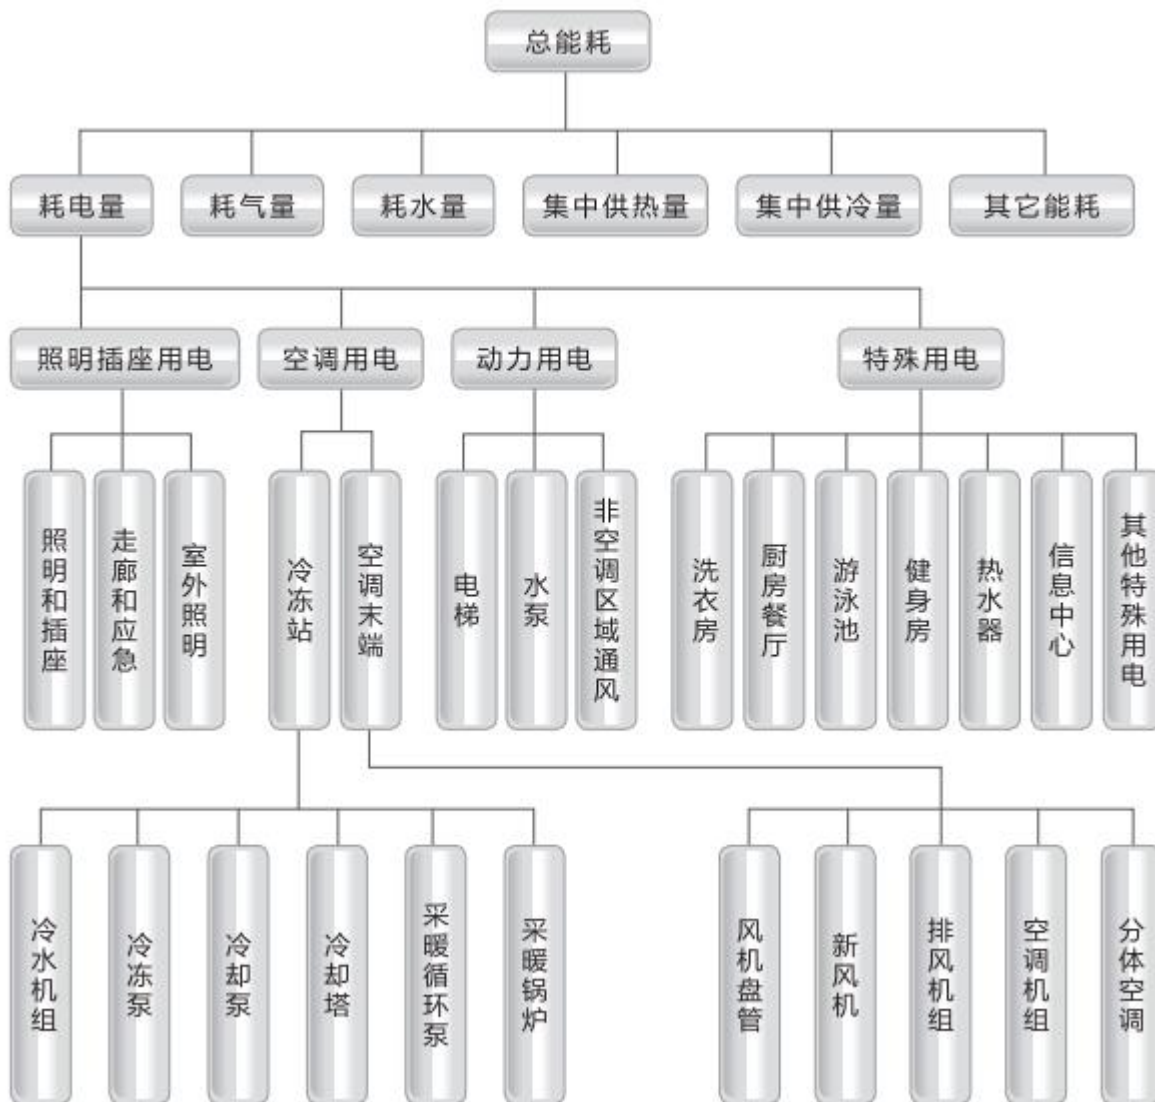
总能耗

耗电量
耗气量
耗水量
集中供热量
集中供冷量
其它能耗

照明插座用电
空调用电
动力用电
特殊用电

照明和插座
走廊和应急
室外照明
冷冻站
空调末端
电梯
水泵
非空调区域通风
洗衣房
厨房餐厅
游泳池
健身房
热水器
信息中心
其他特殊用电

冷水机组
冷冻泵
冷却泵
冷却塔
采暖循环泵
采暖锅炉
风机盘管
新风机
排风机组
空调机组
分体空调